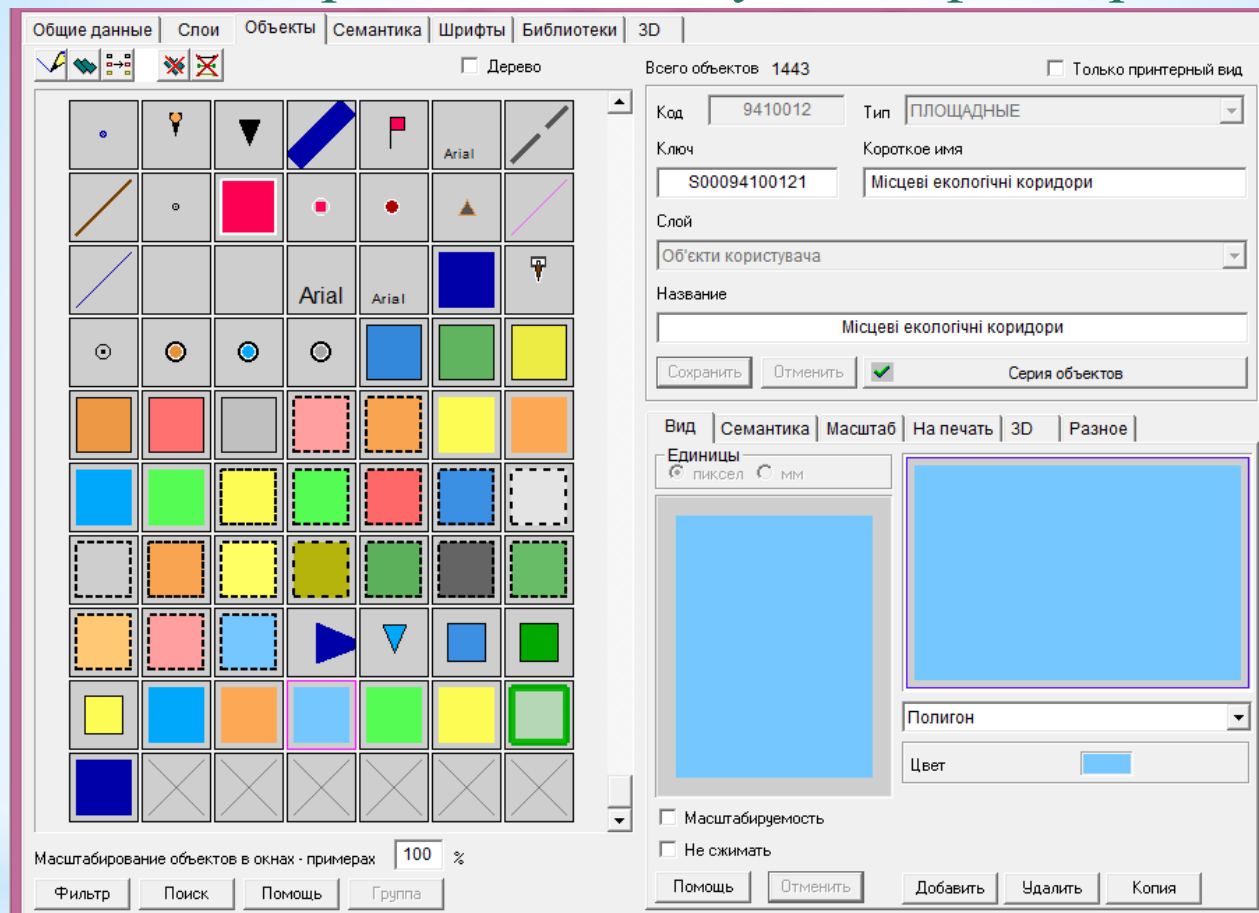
Общие данные | Слои | Объекты | Семантика | Шрифты | Библиотеки | 3D

Дерево

Arial

Arial

Arial

Масштабирование объектов в окнах - примерах 100 %

Фильтр Поиск Помощь Группа

Всего объектов 1443

Только принтерный вид

Код 9410012

Тип ПЛОЩАДНЫЕ

Ключ S00094100121

Короткое имя Місцеві екологічні коридори

Слой

Об'єкти користувача

Название

Місцеві екологічні коридори

Сохранить Отменить Серия объектов

Вид | Семантика | Масштаб | На печать | 3D | Разное

Единицы
пиксел мм

Полигон

Цвет

Масштабируемость

Не сжимать

Помощь Отменить Добавить Удалить Копия